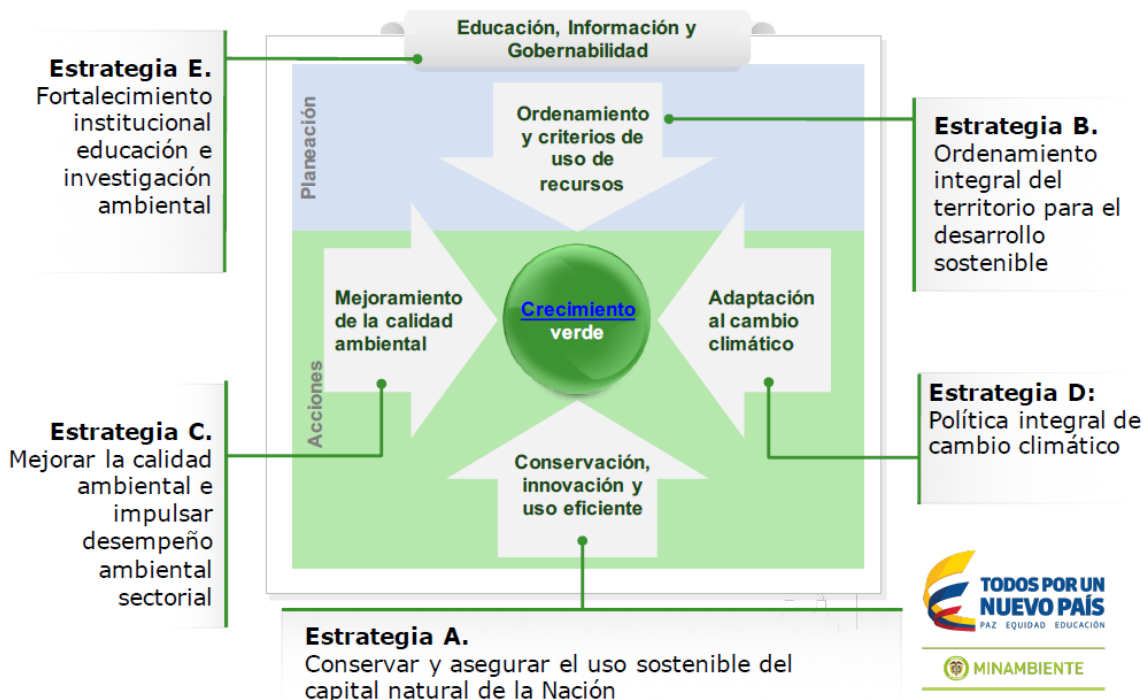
Educación, Información y Gobernabilidad

Estrategia E.
Fortalecimiento institucional educación e investigación ambiental

Planeación

Ordenamiento y criterios de uso de recursos

Estrategia B.
Ordenamiento integral del territorio para el desarrollo sostenible

Mejoramiento de la calidad ambiental

Crecimiento verde

Adaptación al cambio climático

Acciones

Estrategia D:
Política integral de cambio climático

Estrategia C.
Mejorar la calidad ambiental e impulsar desempeño ambiental sectorial

Conservación, innovación y uso eficiente

Estrategia A.
Conservar y asegurar el uso sostenible del capital natural de la Nación

TODOS POR UN NUEVO PAÍS
PAZ EQUIDAD EDUCACIÓN

MINAMBIENTE